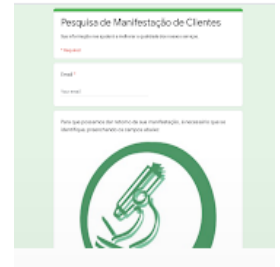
Pesquisa de Manifestação de Clientes

Sua informação nos ajuda a melhorar a qualidade dos nossos serviços.

* Required

Email *

Your email

Para que possamos dar retorno de sua manifestação, é necessário que se identifique, preenchendo os campos abaixo: